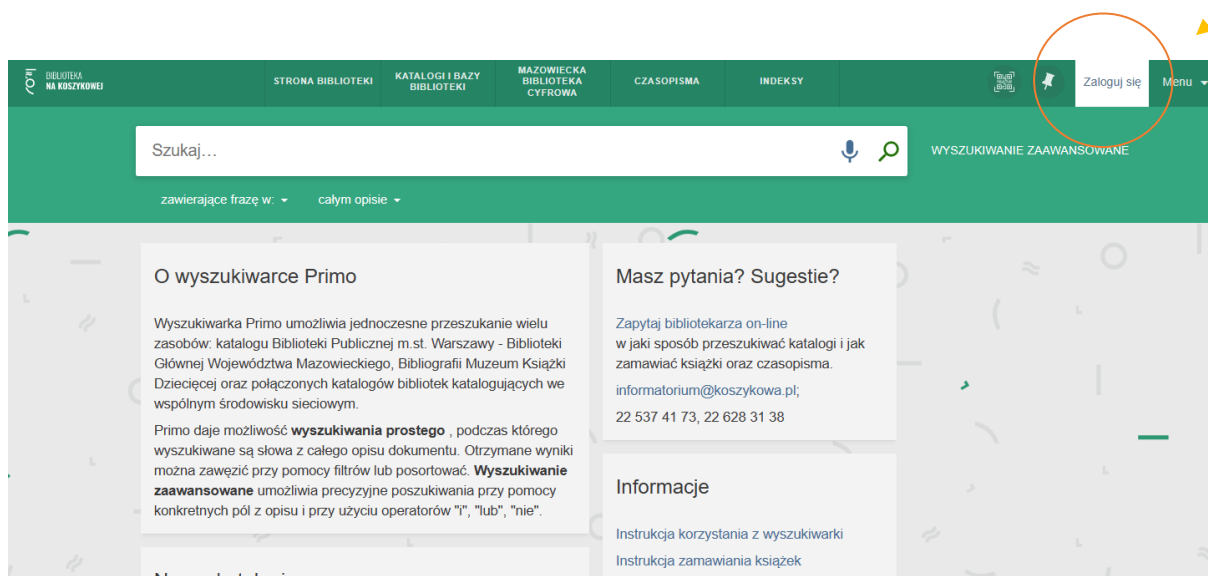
BIBLIOTEKA NA KOSZYKOWEJ

STRONA BIBLIOTEKI
KATALOGI I BAZY BIBLIOTEKI
MAZOWIECKA BIBLIOTEKA CYFROWA
CZASOPISMA
INDEKSY

Zaloguj się
Menu

Szukaj…

WYSZUKIWANIE ZAAWANSOWANE

zawierające frazę w:
całym opisie

O wyszukiwarce Primo

Wyszukiwarka Primo umożliwia jednoczesne przeszukanie wielu zasobów: katalogu Biblioteki Publicznej m.st. Warszawy - Biblioteki Głównej Województwa Mazowieckiego, Bibliografii Muzeum Książki Dziecięcej oraz połączonych katalogów bibliotek katalogujących we wspólnym środowisku sieciowym.

Primo daje możliwość **wyszukiwania prostego** , podczas którego wyszukiwane są słowa z całego opisu dokumentu. Otrzymane wyniki można zawęzić przy pomocy filtrów lub posortować. **Wyszukiwanie zaawansowane** umożliwia precyzyjne poszukiwania przy pomocy konkretnych pól z opisu i przy użyciu operatorów "i", "lub", "nie".

Masz pytania? Sugestie?

Zapytaj bibliotekarza on-line
w jaki sposób przeszukiwać katalogi i jak zamawiać książki oraz czasopisma.

informatorium@koszykowa.pl;

22 537 41 73, 22 628 31 38

Informacje

Instrukcja korzystania z wyszukiwarki

Instrukcja zamawiania książek

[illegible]